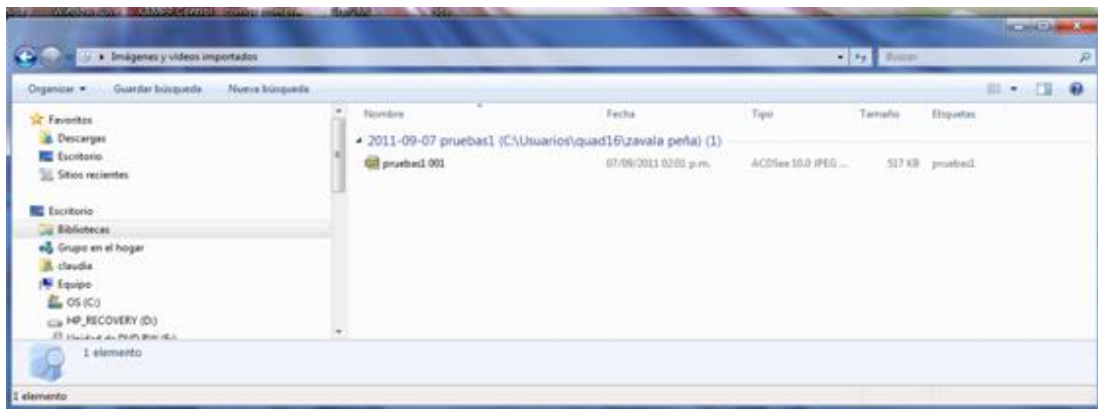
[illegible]

Imágenes y videos importados

Buscar

Organizar ▾ Guardar búsqueda Nueva búsqueda

Favoritos
Descargas
Escritorio
Sitios recientes

Escritorio
Bibliotecas
Grupo en el hogar
claudia
Equipo
OS (C:)
HP_RECOVERY (D:)
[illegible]

| Nombre | Fecha | Tipo | Tamaño | Etiquetas |
|---|---|---|---|---|
| 2011-09-07 pruebas1 (C:\Usuarios\quad16\zavala peña) (1) | | | | |
| pruebas1 001 | 07/09/2011 02:01 p.m. | ACDSee 10.0 JPEG ... | 517 KB | pruebas1 |

1 elemento

1 elemento